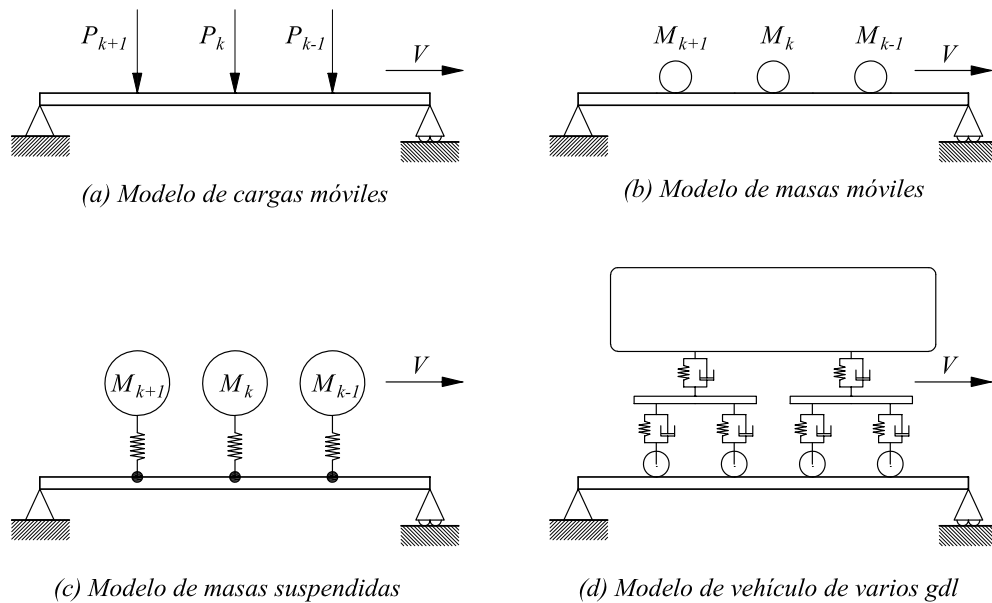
$P_{k+1}$ $P_k$ $P_{k-1}$ $V$

(a) Modelo de cargas móviles

$M_{k+1}$ $M_k$ $M_{k-1}$ $V$

(b) Modelo de masas móviles

$M_{k+1}$ $M_k$ $M_{k-1}$ $V$

(c) Modelo de masas suspendidas

$V$

(d) Modelo de vehículo de varios gdl